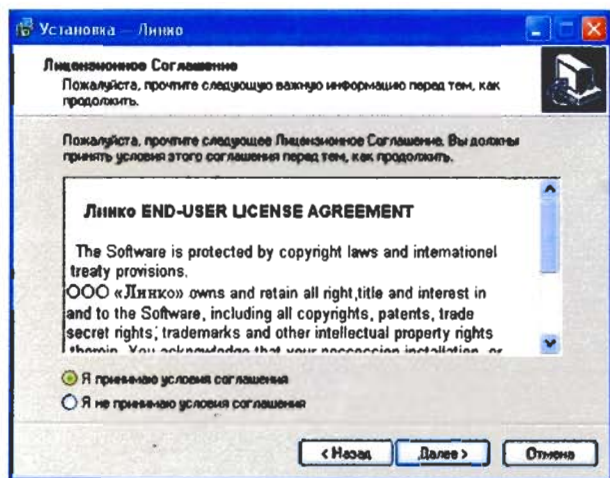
Установка — Линко

Лицензионное Соглашение
Пожалуйста, прочтите следующую важную информацию перед тем, как продолжить.

Пожалуйста, прочтите следующее Лицензионное Соглашение. Вы должны принять условия этого соглашения перед тем, как продолжить.

Линко END-USER LICENSE AGREEMENT

The Software is protected by copyright laws and internationel treaty provisions.
ООО «Линко» owns and retain all right,title and interest in and to the Software, including all copyrights, patents, trade secret rights; trademarks and other intellectual property rights therein. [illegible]

Я принимаю условия соглашения
Я не принимаю условия соглашения

< Назад
Далее >
Отмена